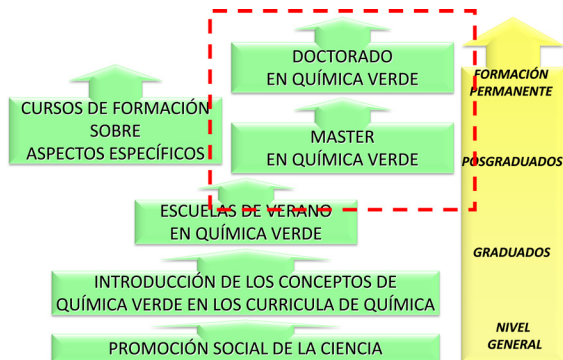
DOCTORADO
EN QUÍMICA VERDE

CURSOS DE FORMACIÓN
SOBRE
ASPECTOS ESPECÍFICOS

MASTER
EN QUÍMICA VERDE

ESCUELAS DE VERANO
EN QUÍMICA VERDE

INTRODUCCIÓN DE LOS CONCEPTOS DE
QUÍMICA VERDE EN LOS CURRICULA DE QUÍMICA

PROMOCIÓN SOCIAL DE LA CIENCIA

FORMACIÓN
PERMANENTE

POSGRADUADOS

GRADUADOS

NIVEL
GENERAL